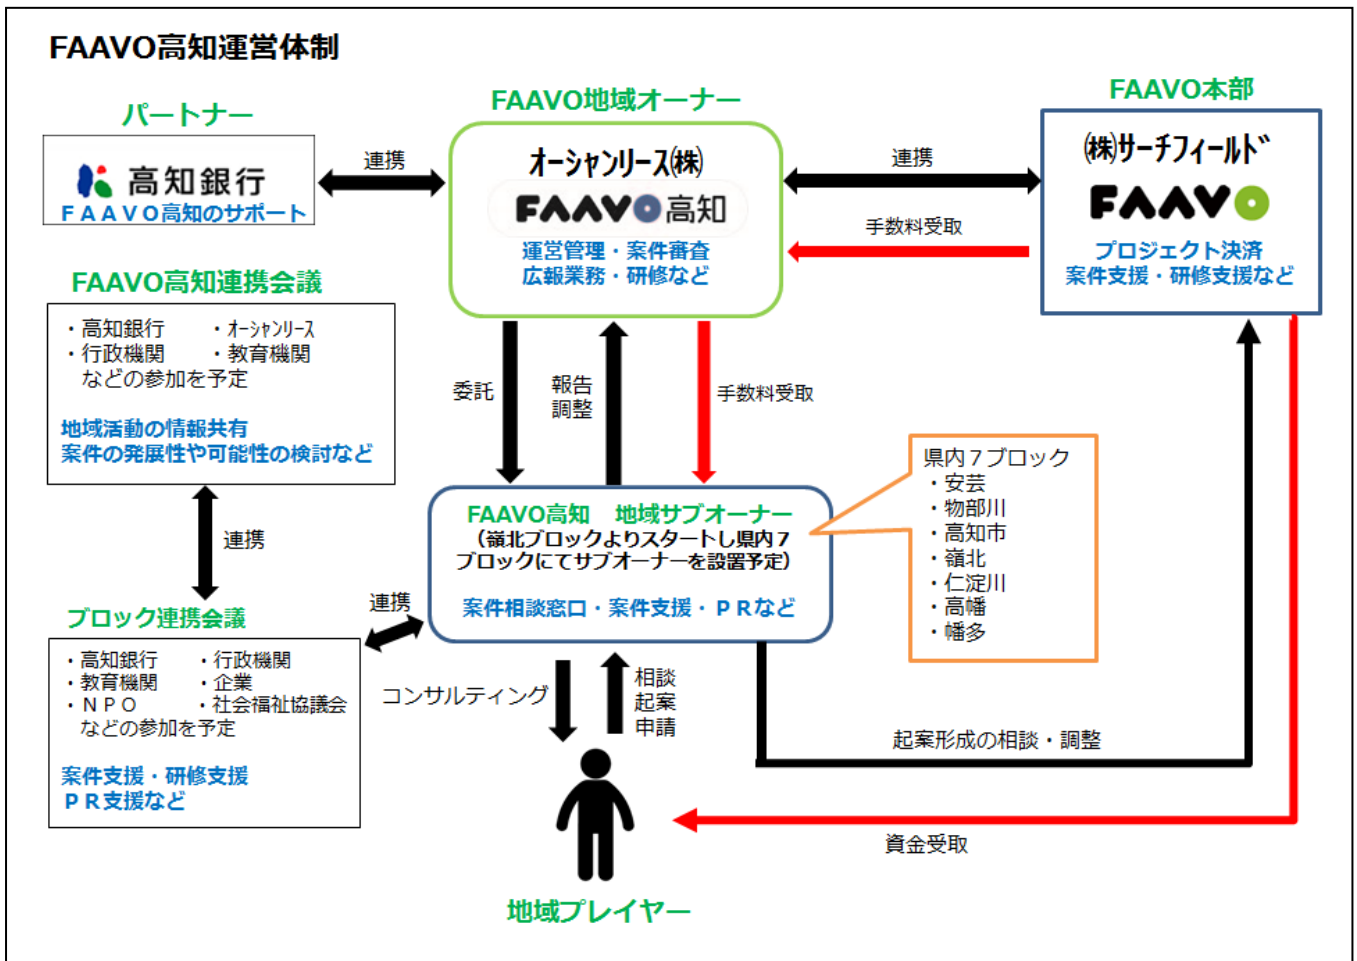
FAAVO高知運営体制

パートナー

高知銀行
ＦＡＡＶＯ高知のサポート

連携

FAAVO地域オーナー

オーシャンリース(株)
FAAVO高知
運営管理・案件審査
広報業務・研修など

連携

FAAVO本部

(株)サーチフィールド
FAAVO
プロジェクト決済
案件支援・研修支援など

手数料受取

FAAVO高知連携会議

・高知銀行　・オーシャンリース
・行政機関　・教育機関
などの参加を予定

地域活動の情報共有
案件の発展性や可能性の検討など

委託

報告
調整

手数料受取

県内７ブロック
・安芸
・物部川
・高知市
・嶺北
・仁淀川
・高幡
・幡多

連携

FAAVO高知　地域サブオーナー
（嶺北ブロックよりスタートし県内７ブロックにてサブオーナーを設置予定）
案件相談窓口・案件支援・ＰＲなど

連携

ブロック連携会議

・高知銀行　・行政機関
・教育機関　・企業
・ＮＰＯ　・社会福祉協議会
などの参加を予定

案件支援・研修支援
ＰＲ支援など

コンサルティング

相談
起案
申請

起案形成の相談・調整

資金受取

地域プレイヤー